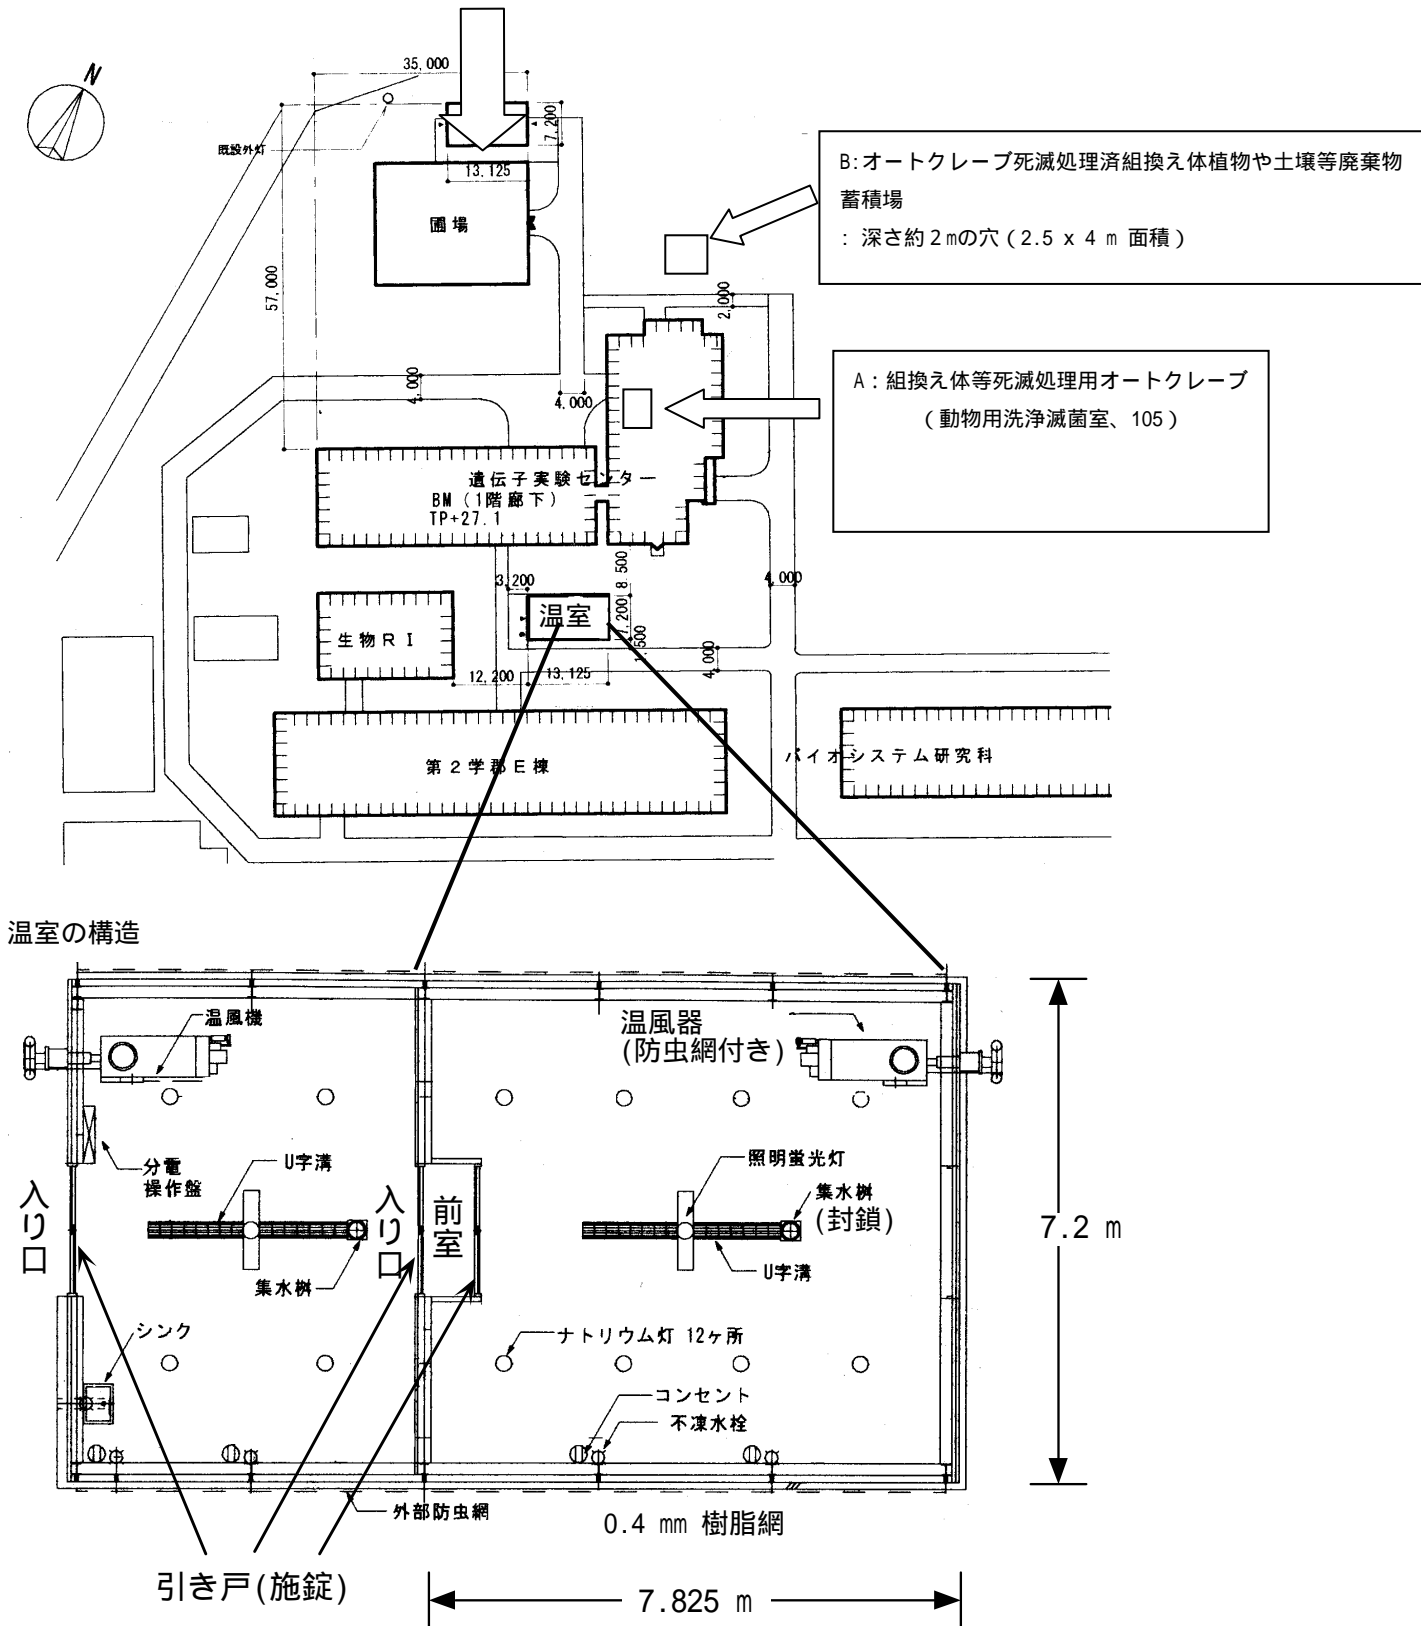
N

35,000

既設外灯

7,200

13,125

圃場

57,000

B:オートクレーブ死滅処理済組換え体植物や土壌等廃棄物蓄積場
: 深さ約2mの穴 (2.5 x 4 m 面積)

2,000

4,000

4,000

A:組換え体等死滅処理用オートクレーブ
(動物用洗浄滅菌室、105)

遺伝子実験センター
BM (1階廊下)
TP+27.1

3,200

8,500

1,200

1,500

温室

4,000

4,000

生物RI

12,200

13,125

第2学部E棟

バイオシステム研究科

温室の構造

温風機

温風器
(防虫網付き)

分電
操作盤

U字溝

入り口

入り口

前室

照明蛍光灯

集水桝
(封鎖)

7.2 m

集水桝

U字溝

シンク

ナトリウム灯 12ヶ所

コンセント

不凍水栓

外部防虫網

0.4 mm 樹脂網

引き戸(施錠)

7.825 m